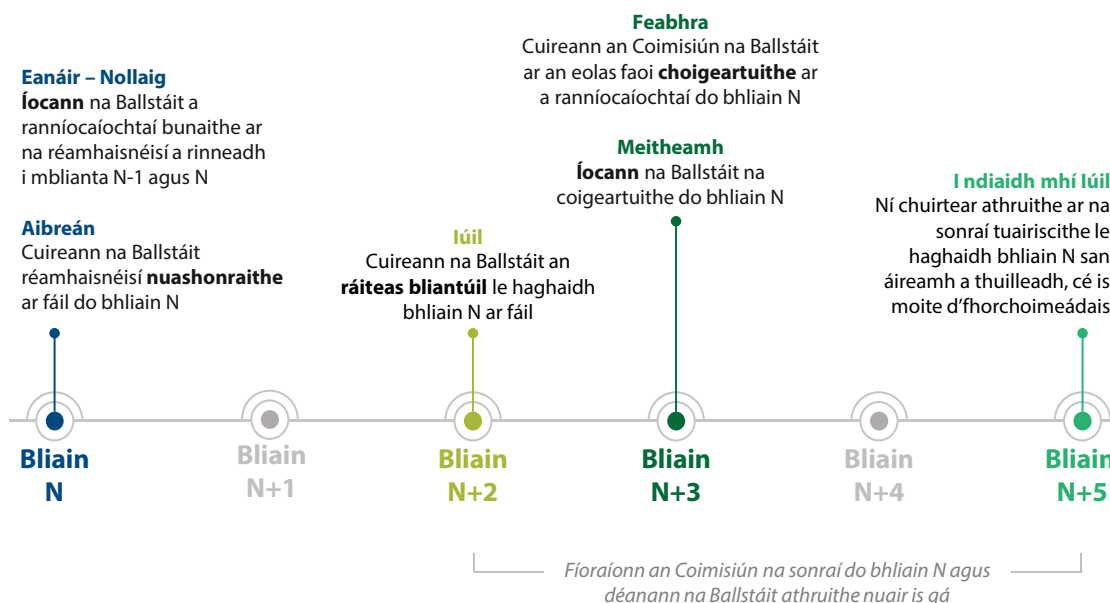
Feabhra
Cuireann an Coimisiún na Ballstáit ar an eolas faoi **choigeartuithe** ar a ranníocaíochtaí do bhliain N

Eanáir – Nollaig
**Íocann** na Ballstáit a ranníocaíochtaí bunaithe ar na réamhaisnéisí a rinneadh i mblianta N-1 agus N

Aibreán
Cuireann na Ballstáit réamhaisnéisí **nuashonraithe** ar fáil do bhliain N

Meitheamh
**Íocann** na Ballstáit na coigeartuithe do bhliain N

Iúil
Cuireann na Ballstáit an **ráiteas bliantúil** le haghaidh bhliain N ar fáil

I ndiaidh mhí Iúil
Ní chuirtear athruithe ar na sonraí tuairiscithe le haghaidh bhliain N san áireamh a thuilleadh, cé is moite d'fhorchoimeádais

Bliain N

Bliain N+1

Bliain N+2

Bliain N+3

Bliain N+4

Bliain N+5

Fíoraíonn an Coimisiún na sonraí do bhliain N agus déanann na Ballstáit athruithe nuair is gá